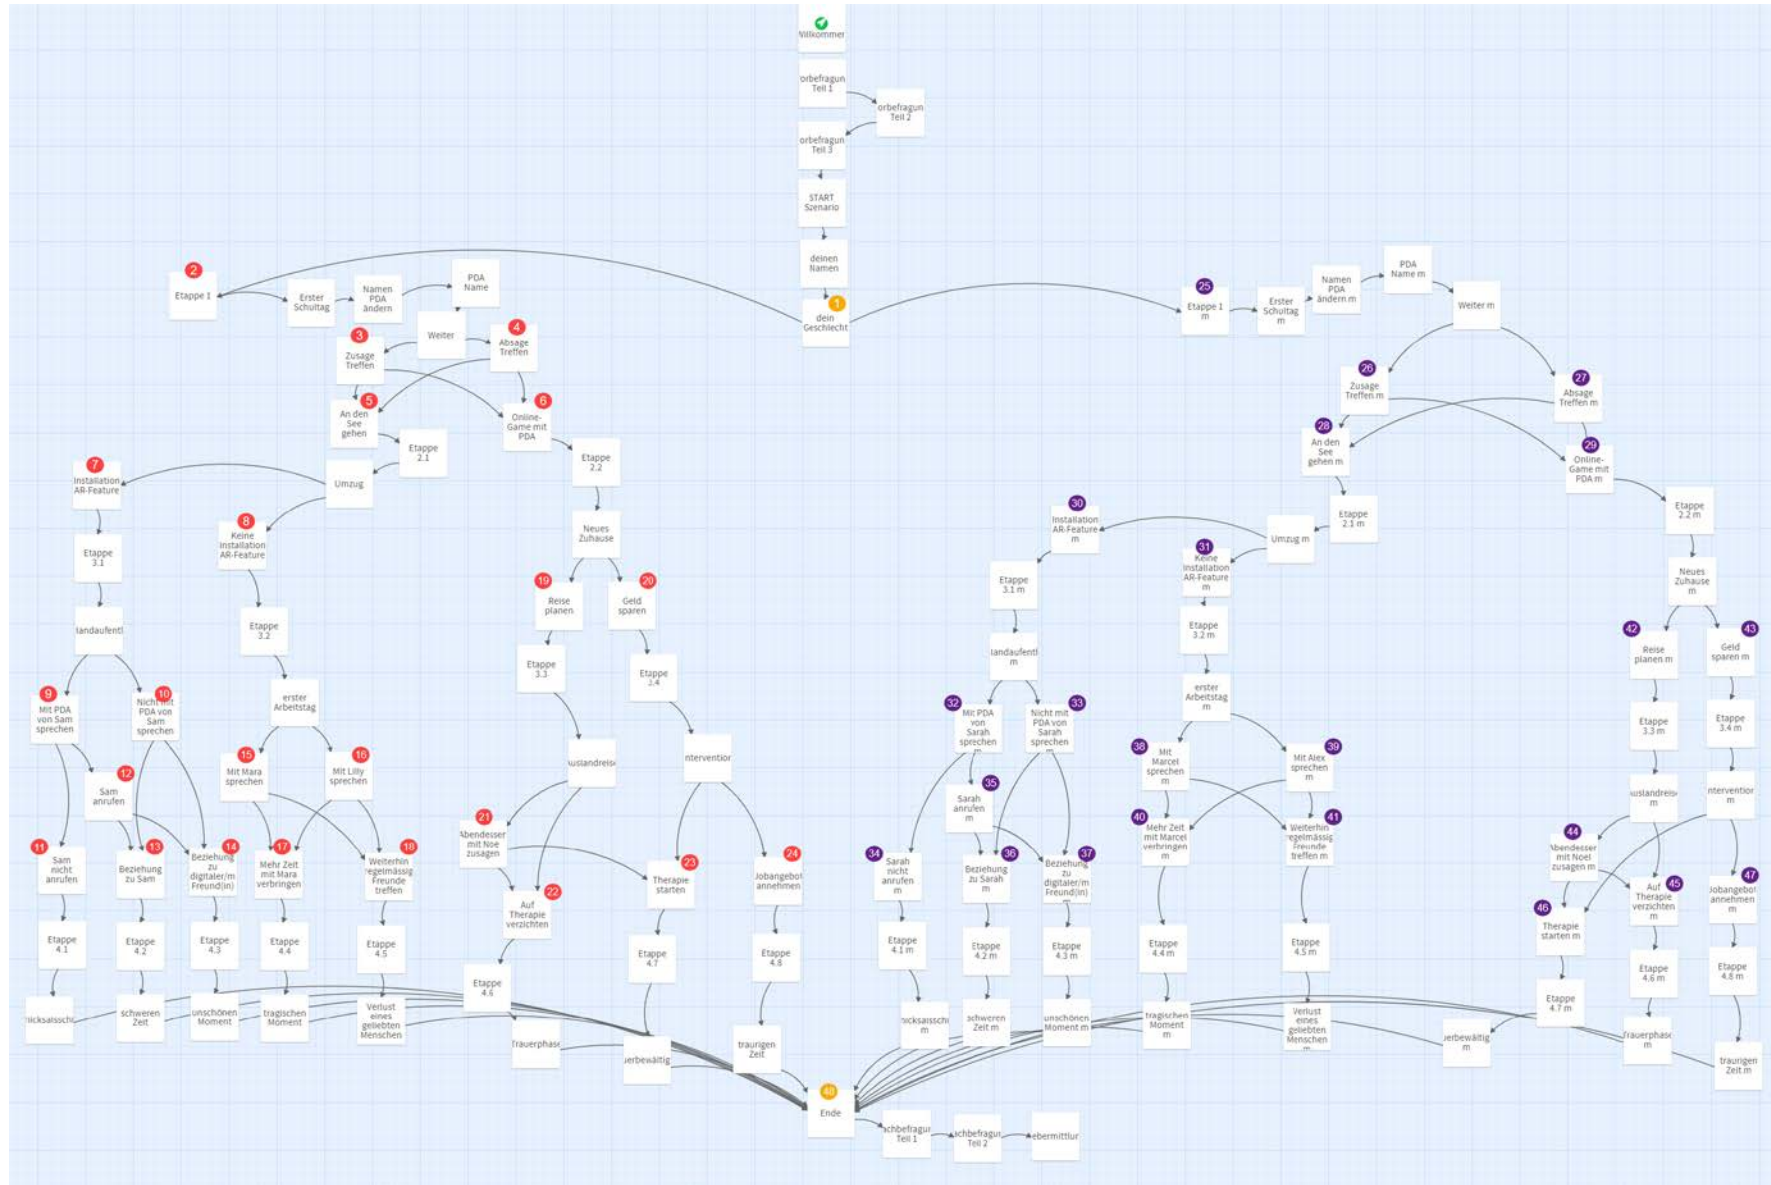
Willkommen

orbefragun Teil 1

orbefragun Teil 2

orbefragun Teil 3

START Szenario

deinen Namen

1 dein Geschlecht

2 Etappe 1

Erster Schultag

Namen PDA ändern

PDA Name

Weiter

3 Zusage Treffen

4 Absage Treffen

5 An den See gehen

6 Online-Game mit PDA

Etappe 2.1

Etappe 2.2

Umzug

7 Installation AR-Feature

8 Keine Installation AR-Feature

Etappe 3.1

Etappe 3.2

Neues Zuhause

19 Reise planen

20 Geld sparen

Etappe 3.3

Etappe 3.4

landaufentl

erster Arbeitstag

9 Mit PDA von Sam sprechen

10 Nicht mit PDA von Sam sprechen

12 Sam anrufen

15 Mit Mara sprechen

16 Mit Lilly sprechen

uslandreis

nterventior

11 Sam nicht anrufen

13 Beziehung zu Sam

14 Beziehung zu digitaler/m Freund(in)

17 Mehr Zeit mit Mara verbringen

18 Weiterhin regelmässig Freunde treffen

21 Abendessen mit Noe zusagen

22 Auf Therapie verzichten

23 Therapie starten

24 Jobangebot annehmen

Etappe 4.1

Etappe 4.2

Etappe 4.3

Etappe 4.4

Etappe 4.5

Etappe 4.6

Etappe 4.7

Etappe 4.8

nicksalsschl

schweren Zeit

unschönen Moment

tragischen Moment

Verlust eines geliebten Menschen

Trauerphase

erbewältig

traurigen Zeit

48 Ende

chbefragur Teil 1

chbefragur Teil 2

ebermittlur

25 Etappe 1 m

Erster Schultag m

Namen PDA ändern m

PDA Name m

Weiter m

26 Zusage Treffen m

27 Absage Treffen m

28 An den See gehen m

29 Online-Game mit PDA m

Etappe 2.1 m

Etappe 2.2 m

Umzug m

30 Installation AR-Feature m

31 Keine Installation AR-Feature m

Etappe 3.1 m

Etappe 3.2 m

Neues Zuhause m

42 Reise planen m

43 Geld sparen m

landaufentl m

erster Arbeitstag m

Etappe 3.3 m

Etappe 3.4 m

32 Mit PDA von Sarah sprechen m

33 Nicht mit PDA von Sarah sprechen m

38 Mit Marcel sprechen m

39 Mit Alex sprechen m

uslandreis m

nterventior m

35 Sarah anrufen m

40 Mehr Zeit mit Marcel verbringen m

41 Weiterhin regelmässig Freunde treffen m

44 Abendessen mit Noel zusagen m

34 Sarah nicht anrufen m

36 Beziehung zu Sarah m

37 Beziehung zu digitaler/m Freund(in) m

45 Auf Therapie verzichten m

47 Jobangebot annehmen m

46 Therapie starten m

Etappe 4.1 m

Etappe 4.2 m

Etappe 4.3 m

Etappe 4.4 m

Etappe 4.5 m

Etappe 4.6 m

Etappe 4.7 m

Etappe 4.8 m

nicksalsschl m

schweren Zeit m

unschönen Moment m

tragischen Moment m

Verlust eines geliebten Menschen m

erbewältig m

Trauerphase m

traurigen Zeit m